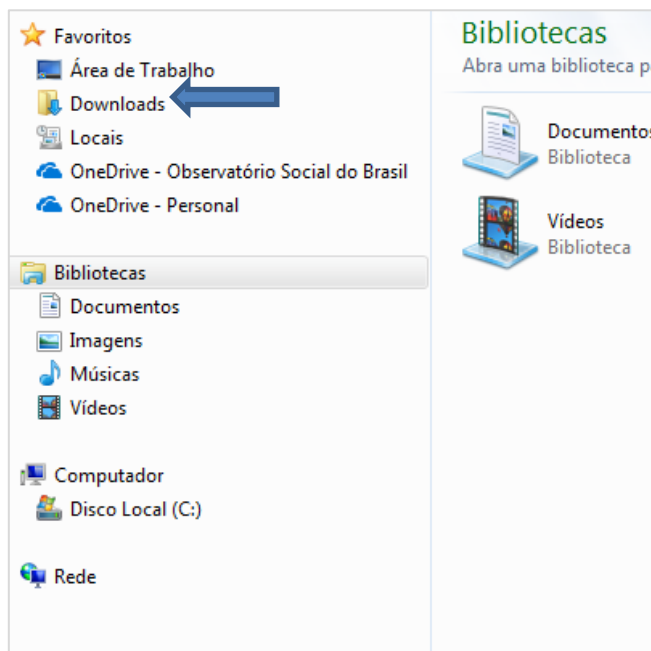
Favoritos
Área de Trabalho
Downloads
Locais
OneDrive - Observatório Social do Brasil
OneDrive - Personal

Bibliotecas
Documentos
Imagens
Músicas
Vídeos

Computador
Disco Local (C:)

Rede

Bibliotecas
Abra uma biblioteca p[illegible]

Documento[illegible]
Biblioteca

Vídeos
Biblioteca